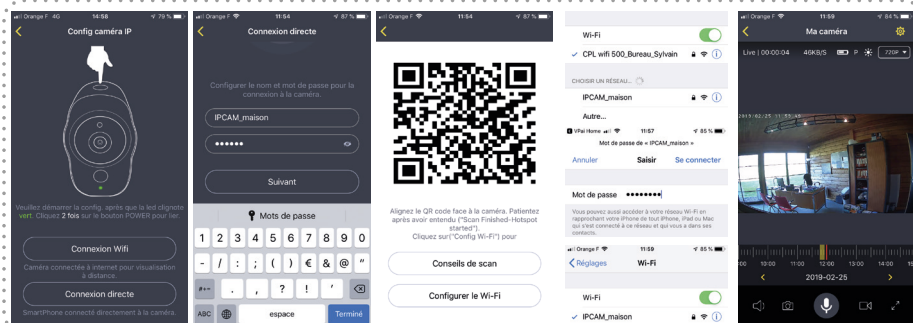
Orange F 4G 14:58 79 %

Config caméra IP

Veuillez démarrer la config. après que la led clignote vert. Cliquez 2 fois sur le bouton POWER pour lier.

Connexion Wifi

Caméra connectée à internet pour visualisation à distance.

Connexion directe

SmartPhone connecté directement à la caméra.

Orange F 11:54 87 %

Connexion directe

Configurer le nom et mot de passe pour la connexion à la caméra.

IPCAM_maison

••••••

Suivant

Mots de passe

| 1 | 2 | 3 | 4 | 5 | 6 | 7 | 8 | 9 | 0 |
|---|---|---|---|---|---|---|---|---|---|
| - | / | : | ; | ( | ) | € | & | @ | " |
| #+= | . | , | ? | ! | ' | | | | ⌫ |

ABC espace Terminé

Orange F 11:54 87 %

Alignez le QR code face à la caméra. Patientez après avoir entendu "Scan Finished-Hotspot started"). Cliquez sur("Config Wi-Fi") pour

Conseils de scan

Configurer le Wi-Fi

Wi-Fi

CPL wifi 500_Bureau_Sylvain

CHOISIR UN RÉSEAU...

IPCAM_maison

Autre...

VPal Home 11:57 85 %

Mot de passe de « IPCAM_maison »

Annuler Saisir Se connecter

Mot de passe ••••••••

Vous pouvez aussi accéder à votre réseau Wi-Fi en rapprochant votre iPhone de tout iPhone, iPad ou Mac qui s'est connecté à ce réseau et qui vous a dans ses contacts.

Orange F 11:59 87 %

Réglages Wi-Fi

Wi-Fi

IPCAM_maison

Orange F 11:59 84 %

Ma caméra

Live | 00:00:04 46KB/S P 720P

2019-02-25 11:59:10

10:00 11:00 12:00 13:00 14:00

2019-02-25